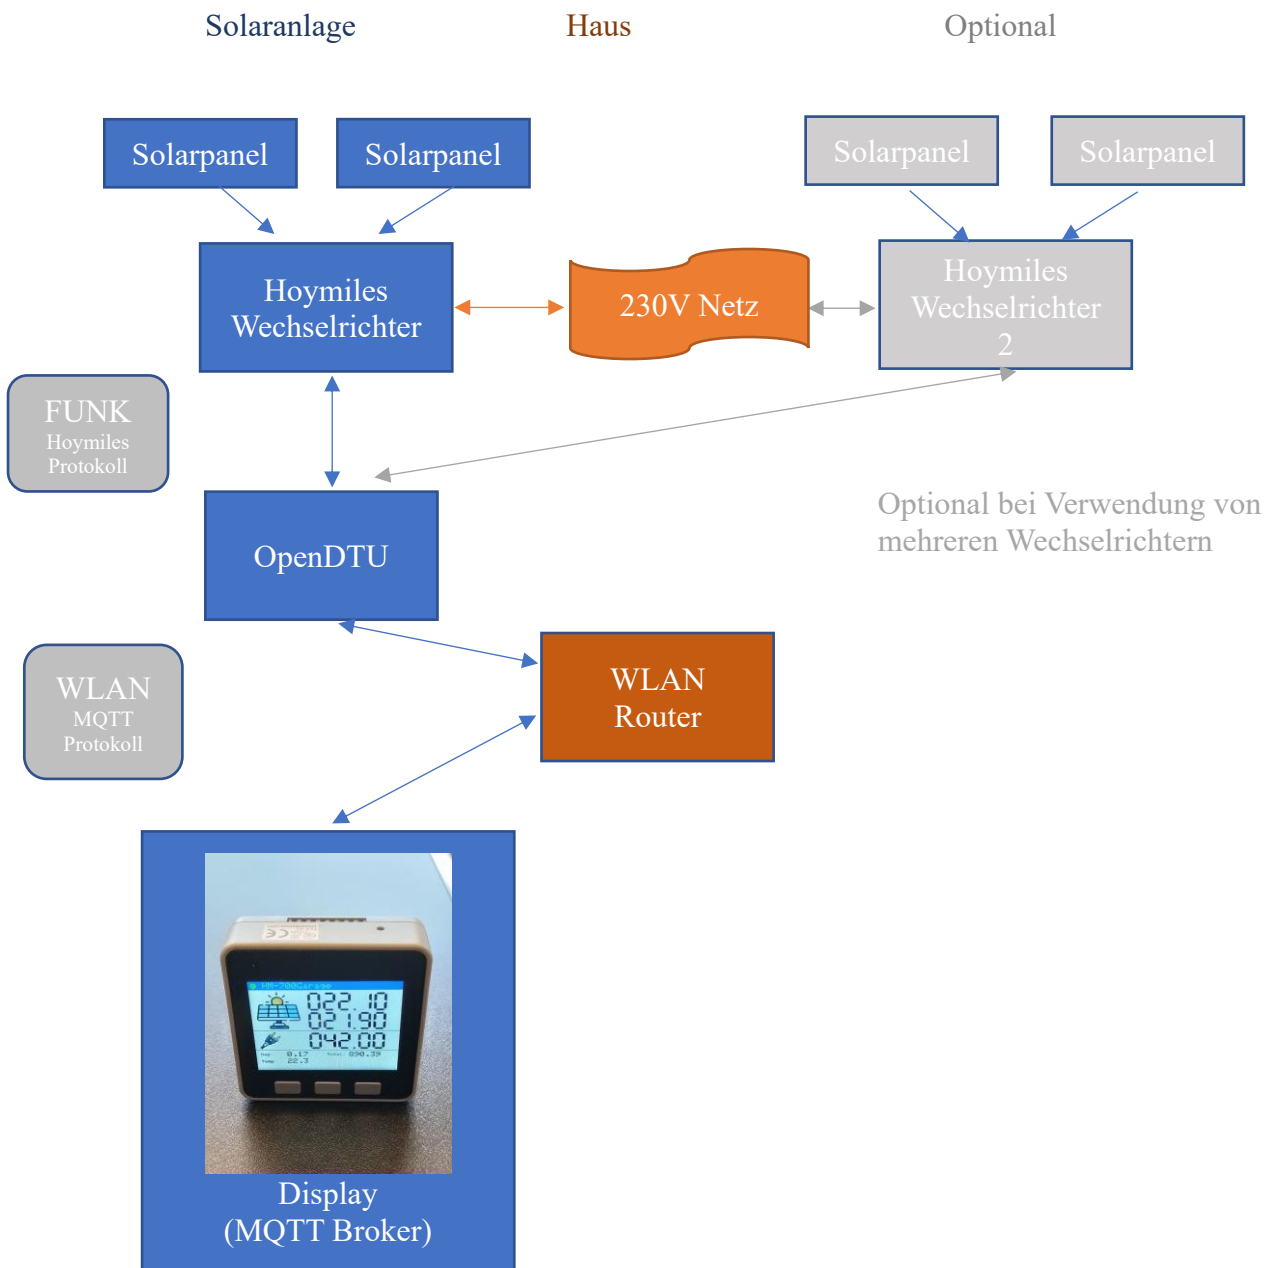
Solaranlage

Haus

Optional

Solarpanel

Solarpanel

Solarpanel

Solarpanel

Hoymiles Wechselrichter

230V Netz

Hoymiles Wechselrichter 2

FUNK
Hoymiles
Protokoll

OpenDTU

Optional bei Verwendung von mehreren Wechselrichtern

WLAN
MQTT
Protokoll

WLAN Router

HM-700Garage
022.10
021.90
042.00
0.17
22.3
Total 090.39

Display
(MQTT Broker)